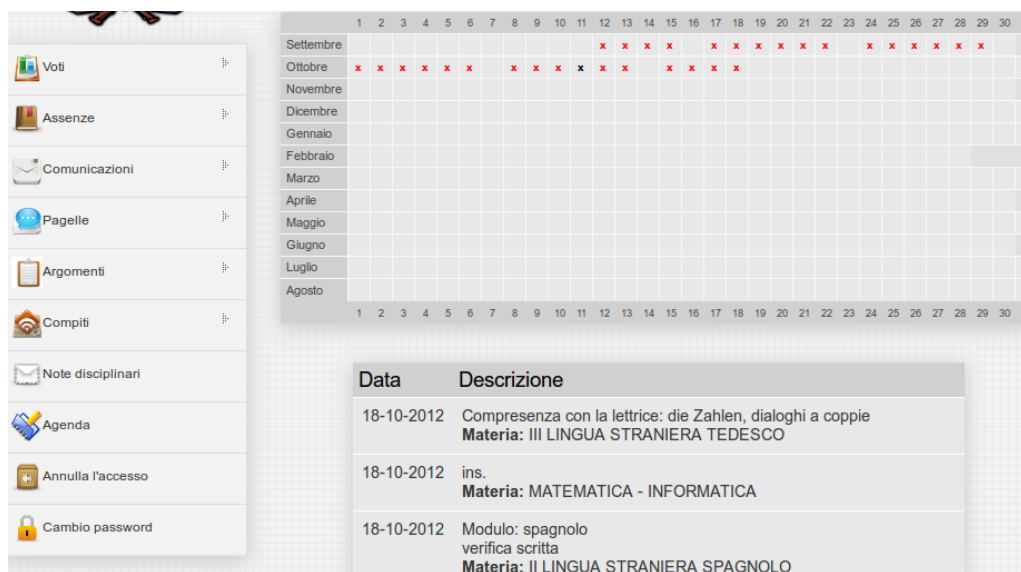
Voti
Assenze
Comunicazioni
Pagelle
Argomenti
Compiti
Note disciplinari
Agenda
Annulla l'accesso
Cambio password

| | 1 | 2 | 3 | 4 | 5 | 6 | 7 | 8 | 9 | 10 | 11 | 12 | 13 | 14 | 15 | 16 | 17 | 18 | 19 | 20 | 21 | 22 | 23 | 24 | 25 | 26 | 27 | 28 | 29 | 30 |
|---|---|---|---|---|---|---|---|---|---|---|---|---|---|---|---|---|---|---|---|---|---|---|---|---|---|---|---|---|---|---|
| Settembre | | | | | | | | | | | | x | x | x | x | | x | x | x | x | x | x | | x | x | x | x | x | x | |
| Ottobre | x | x | x | x | x | x | | x | x | x | x | x | x | | x | x | x | x | | | | | | | | | | | | |
| Novembre | | | | | | | | | | | | | | | | | | | | | | | | | | | | | | |
| Dicembre | | | | | | | | | | | | | | | | | | | | | | | | | | | | | | |
| Gennaio | | | | | | | | | | | | | | | | | | | | | | | | | | | | | | |
| Febbraio | | | | | | | | | | | | | | | | | | | | | | | | | | | | | | |
| Marzo | | | | | | | | | | | | | | | | | | | | | | | | | | | | | | |
| Aprile | | | | | | | | | | | | | | | | | | | | | | | | | | | | | | |
| Maggio | | | | | | | | | | | | | | | | | | | | | | | | | | | | | | |
| Giugno | | | | | | | | | | | | | | | | | | | | | | | | | | | | | | |
| Luglio | | | | | | | | | | | | | | | | | | | | | | | | | | | | | | |
| Agosto | | | | | | | | | | | | | | | | | | | | | | | | | | | | | | |
| | 1 | 2 | 3 | 4 | 5 | 6 | 7 | 8 | 9 | 10 | 11 | 12 | 13 | 14 | 15 | 16 | 17 | 18 | 19 | 20 | 21 | 22 | 23 | 24 | 25 | 26 | 27 | 28 | 29 | 30 |

| Data | Descrizione |
|---|---|
| 18-10-2012 | Compresenza con la lettrice: die Zahlen, dialoghi a coppie **Materia:** III LINGUA STRANIERA TEDESCO |
| 18-10-2012 | ins. **Materia:** MATEMATICA - INFORMATICA |
| 18-10-2012 | Modulo: spagnolo verifica scritta **Materia:** II LINGUA STRANIERA SPAGNOLO |